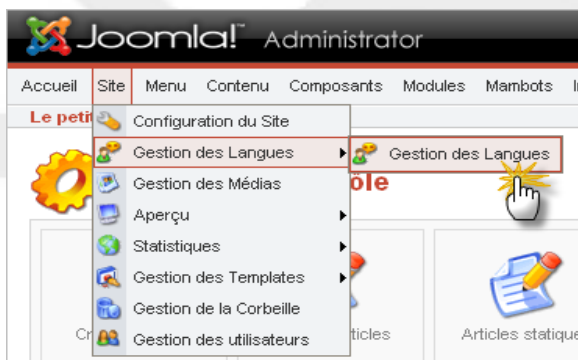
Joomla! Administrator

Accueil Site Menu Contenu Composants Modules Mambots I

Le petit

Configuration du Site
Gestion des Langues
Gestion des Médias
Aperçu
Statistiques
Gestion des Templates
Gestion de la Corbeille
Gestion des utilisateurs

Gestion des Langues

rôle

Cr

rticles

Articles statique